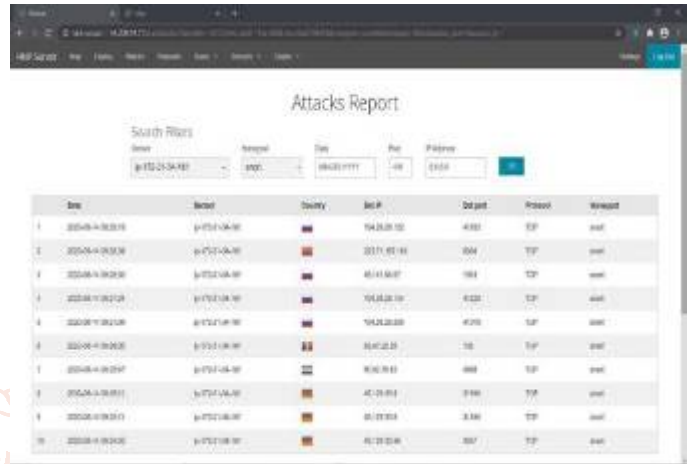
Attacks Report

Search filters

| | Date | Sensor | Country | Src IP | Dst port | Protocol | Honeypot |
|---|---|---|---|---|---|---|---|
| 1 | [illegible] | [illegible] | | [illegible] | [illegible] | TCP | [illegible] |
| 2 | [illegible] | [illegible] | | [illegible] | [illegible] | TCP | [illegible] |
| 3 | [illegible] | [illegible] | | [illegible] | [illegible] | TCP | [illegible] |
| 4 | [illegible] | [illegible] | | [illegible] | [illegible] | TCP | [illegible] |
| 5 | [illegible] | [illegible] | | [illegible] | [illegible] | TCP | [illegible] |
| 6 | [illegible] | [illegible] | | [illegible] | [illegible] | TCP | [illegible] |
| 7 | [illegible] | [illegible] | | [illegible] | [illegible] | TCP | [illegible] |
| 8 | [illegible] | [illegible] | | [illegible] | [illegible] | TCP | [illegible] |
| 9 | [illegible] | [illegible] | | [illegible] | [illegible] | TCP | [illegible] |
| 10 | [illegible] | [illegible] | | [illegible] | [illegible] | TCP | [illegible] |